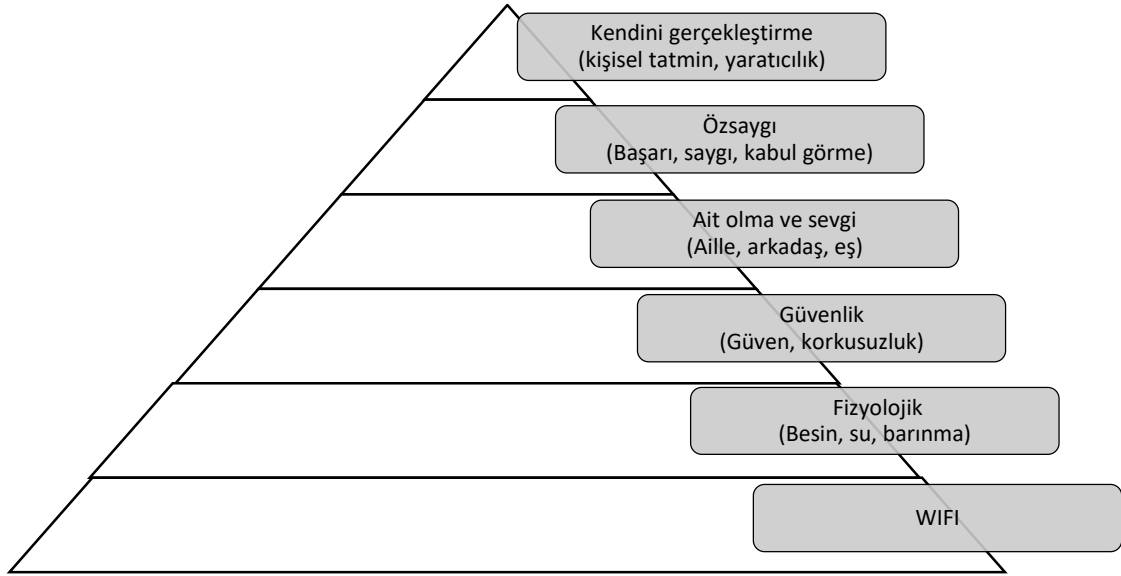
Kendini gerçekleştirme
(kişisel tatmin, yaratıcılık)

Özsaygı
(Başarı, saygı, kabul görme)

Ait olma ve sevgi
(Aille, arkadaş, eş)

Güvenlik
(Güven, korkusuzluk)

Fizyolojik
(Besin, su, barınma)

WIFI